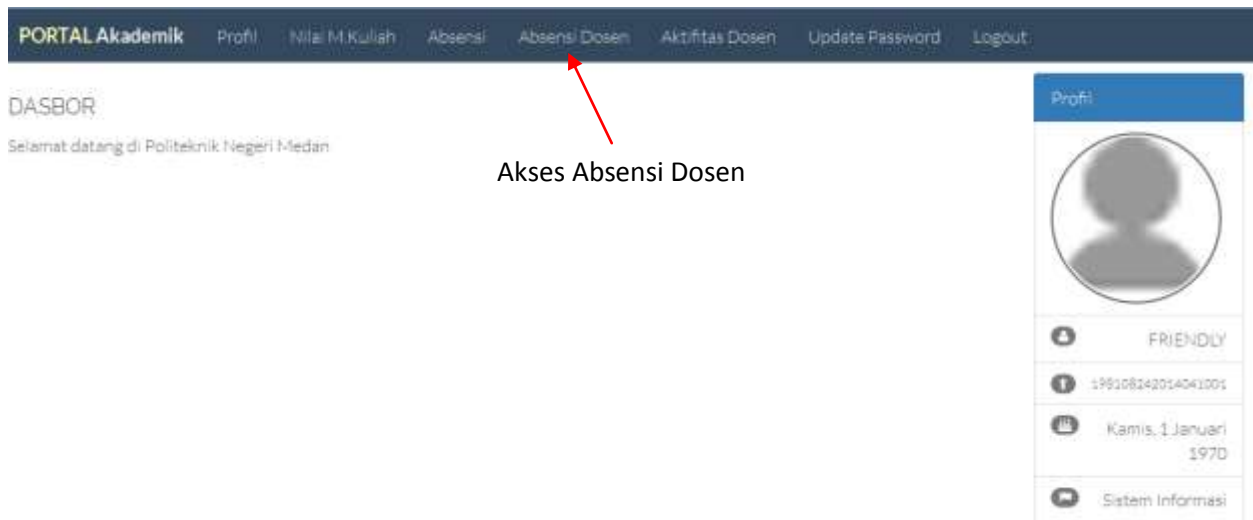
PORTAL Akademik Profil Nilai M.Kuliah Absensi Absensi Dosen Aktifitas Dosen Update Password Logout

DASBOR

Selamat datang di Politeknik Negeri Medan

Akses Absensi Dosen

Profil

FRIENDLY

195108242014041001

Kamis, 1 Januari 1970

Sistem Informasi